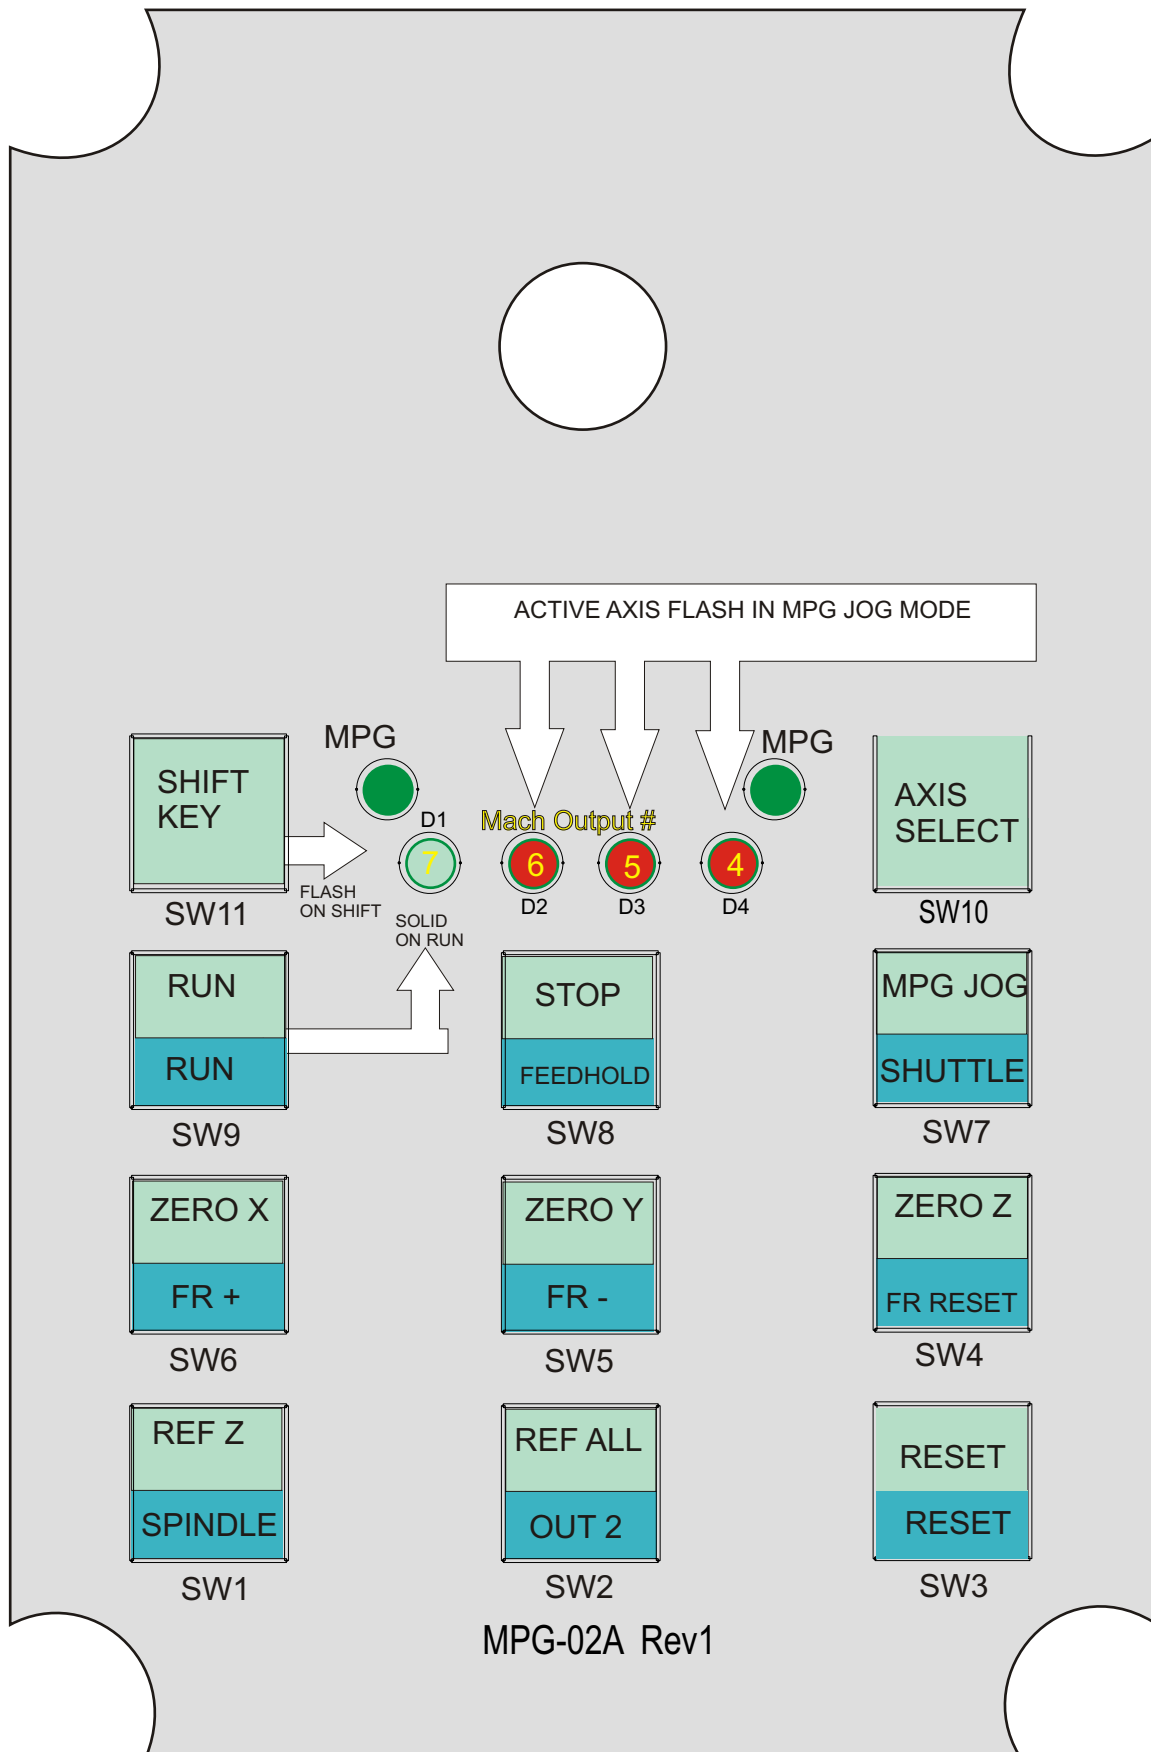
ACTIVE AXIS FLASH IN MPG JOG MODE

MPG

MPG

SHIFT KEY

SW11

FLASH ON SHIFT

D1

7

Mach Output #

6

5

4

D2

D3

D4

AXIS SELECT

SW10

SOLID ON RUN

RUN

RUN

SW9

STOP

FEEDHOLD

SW8

MPG JOG

SHUTTLE

SW7

ZERO X

FR +

SW6

ZERO Y

FR -

SW5

ZERO Z

FR RESET

SW4

REF Z

SPINDLE

SW1

REF ALL

OUT 2

SW2

RESET

RESET

SW3

MPG-02A Rev1